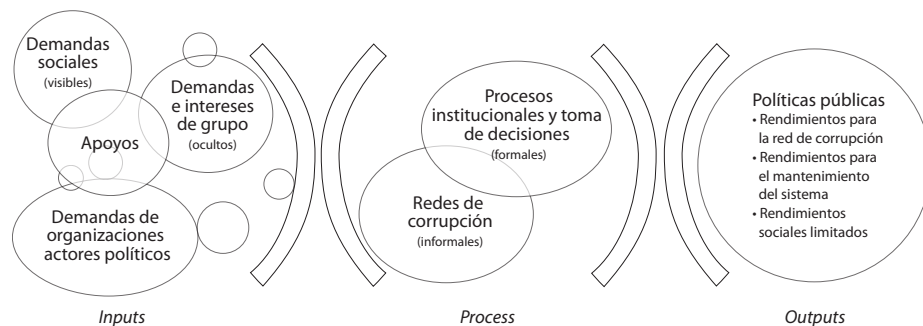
Demandas sociales (visibles)

Demandas e intereses de grupo (ocultos)

Apoyos

Demandas de organizaciones actores políticos

Procesos institucionales y toma de decisiones (formales)

Redes de corrupción (informales)

Políticas públicas
• Rendimientos para la red de corrupción
• Rendimientos para el mantenimiento del sistema
• Rendimientos sociales limitados

Inputs

Process

Outputs